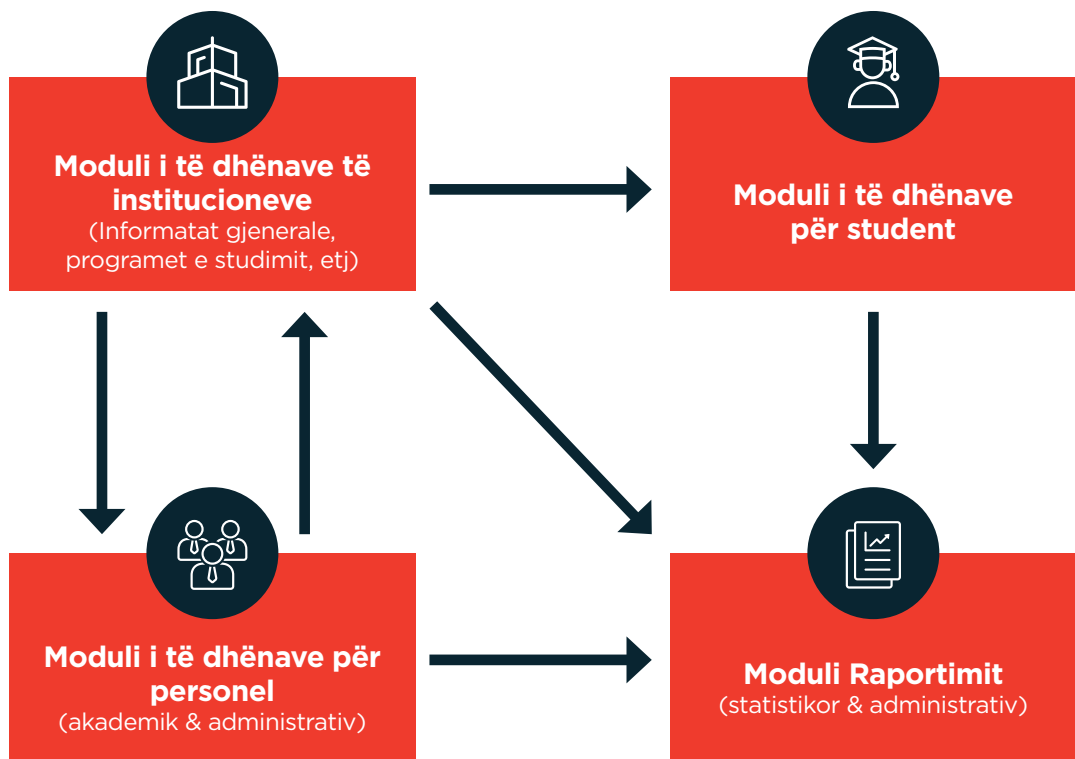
Moduli i të dhënave të institucioneve
(Informatat gjenerale, programet e studimit, etj)

Moduli i të dhënave për student

Moduli i të dhënave për personel
(akademik & administrativ)

Moduli Raportimit
(statistikor & administrativ)